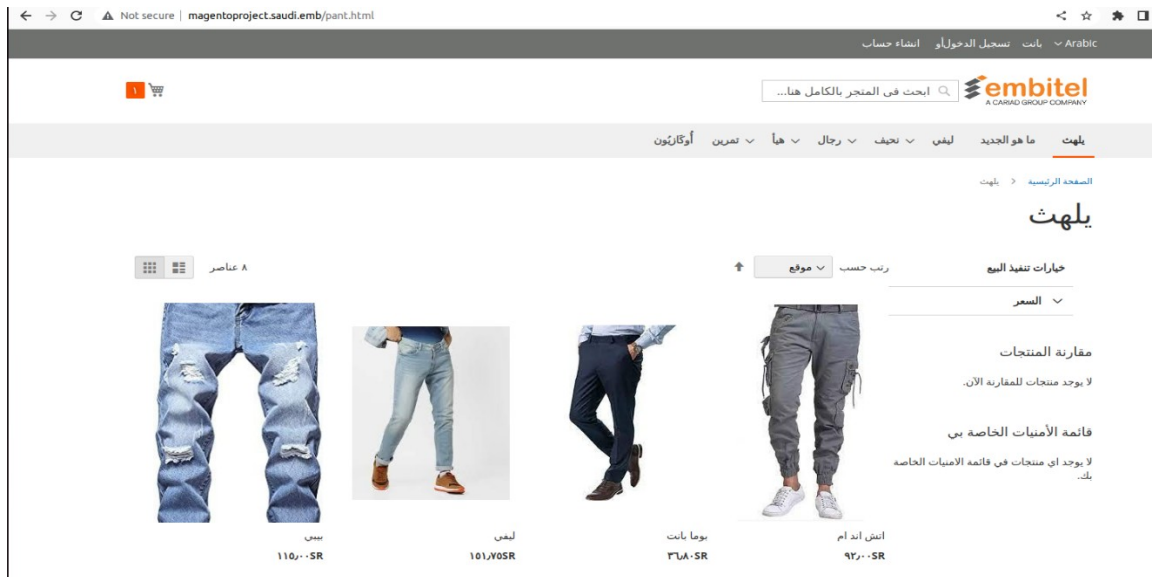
Not secure | magentoproject.saudi.emb/pant.html

Arabic ∨ بانت تسجيل الدخول أو انشاء حساب

embitel
A CARIAD GROUP COMPANY

ابحث في المتجر بالكامل هنا...

١

يلهث ما هو الجديد ليفي ∨ نحيف ∨ رجال ∨ هيأ ∨ تمرين أوكازيون

الصفحة الرئيسية > يلهث

يلهث

خيارات تنفيذ البيع

السعر ∨

رتب حسب موقع ∨

٨ عناصر

مقارنة المنتجات

لا يوجد منتجات للمقارنة الآن.

قائمة الأمنيات الخاصة بي

لا يوجد اي منتجات في قائمة الامنيات الخاصة بك.

اتش اند ام
٩٢,٠٠SR

بوما بانت
٣٦,٨٠SR

ليفي
١٥١,٧٥SR

بيبي
١١٥,٠٠SR